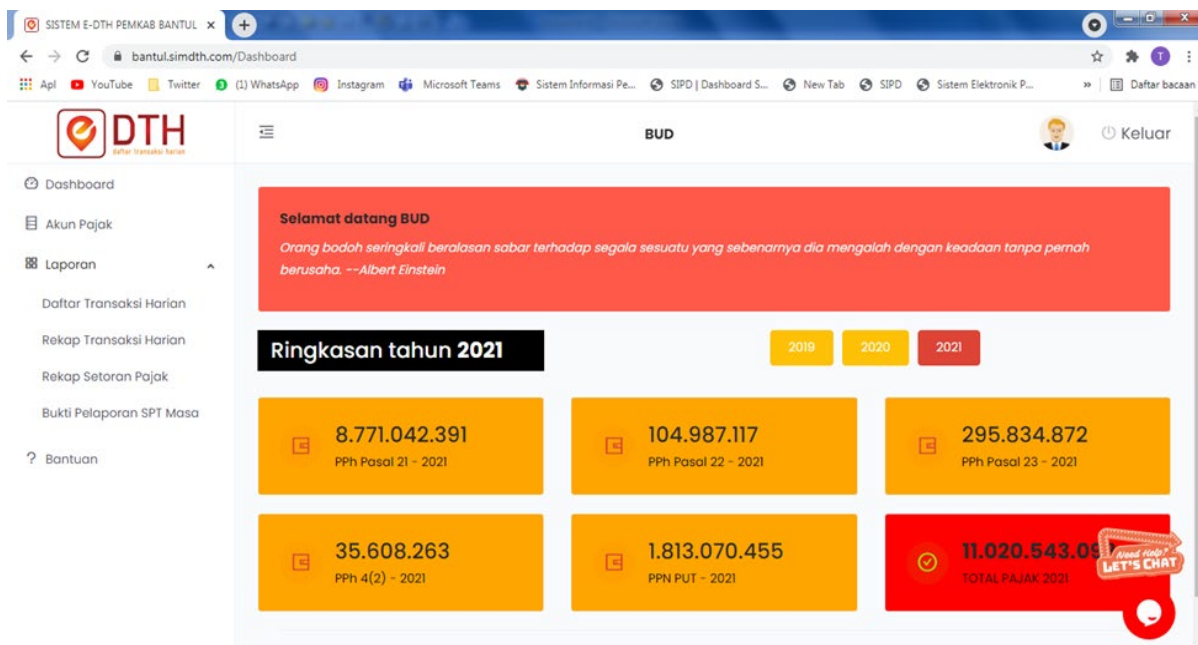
SISTEM E-DTH PEMKAB BANTUL ×
bantul.simdth.com/Dashboard
Apl YouTube Twitter (1) WhatsApp Instagram Microsoft Teams Sistem Informasi Pe... SIPD | Dashboard S... New Tab SIPD Sistem Elektronik P... » Daftar bacaan

DTH
daftar transaksi harian

BUD
Keluar

Dashboard
Akun Pajak
Laporan
Daftar Transaksi Harian
Rekap Transaksi Harian
Rekap Setoran Pajak
Bukti Pelaporan SPT Masa
Bantuan

Selamat datang BUD
Orang bodoh seringkali beralasan sabar terhadap segala sesuatu yang sebenarnya dia mengalah dengan keadaan tanpa pernah berusaha. --Albert Einstein

Ringkasan tahun 2021

2019 2020 2021

8.771.042.391
PPh Pasal 21 - 2021

104.987.117
PPh Pasal 22 - 2021

295.834.872
PPh Pasal 23 - 2021

35.608.263
PPh 4(2) - 2021

1.813.070.455
PPN PUT - 2021

11.020.543.0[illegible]
TOTAL PAJAK 2021

Need Help? LET'S CHAT